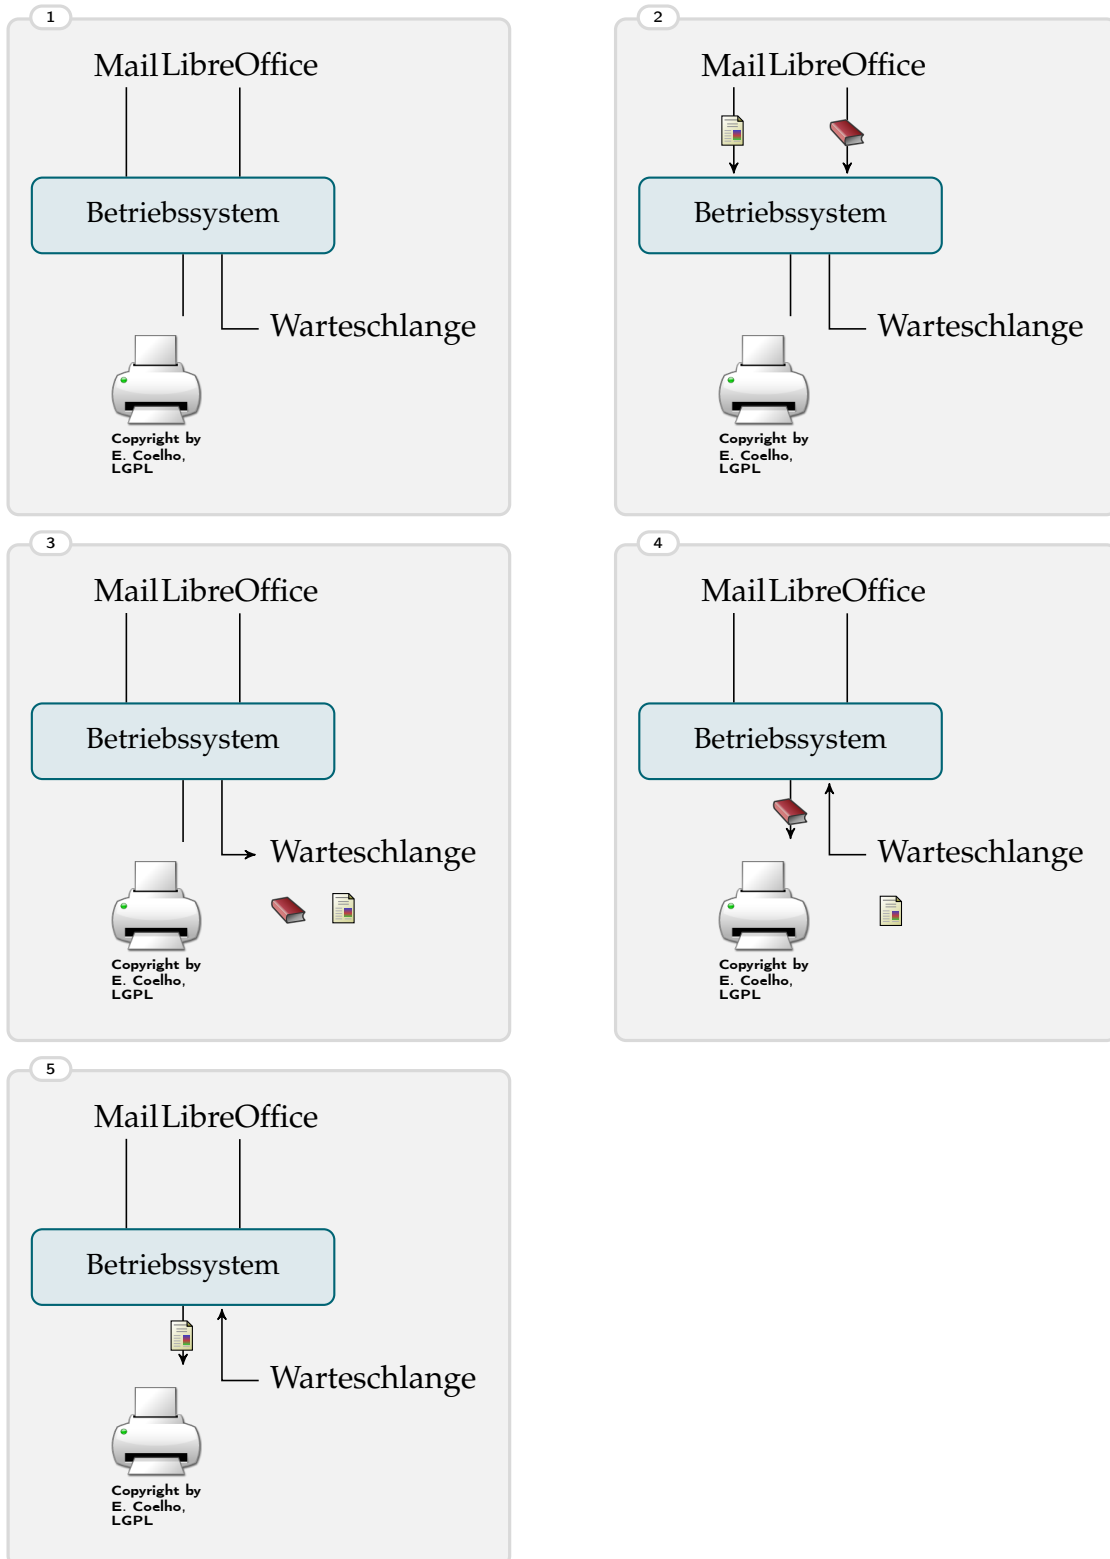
1

Mail LibreOffice

Betriebssystem

Warteschlange

Copyright by E. Coelho, LGPL

2

Mail LibreOffice

Betriebssystem

Warteschlange

Copyright by E. Coelho, LGPL

3

Mail LibreOffice

Betriebssystem

Warteschlange

Copyright by E. Coelho, LGPL

4

Mail LibreOffice

Betriebssystem

Warteschlange

Copyright by E. Coelho, LGPL

5

Mail LibreOffice

Betriebssystem

Warteschlange

Copyright by E. Coelho, LGPL